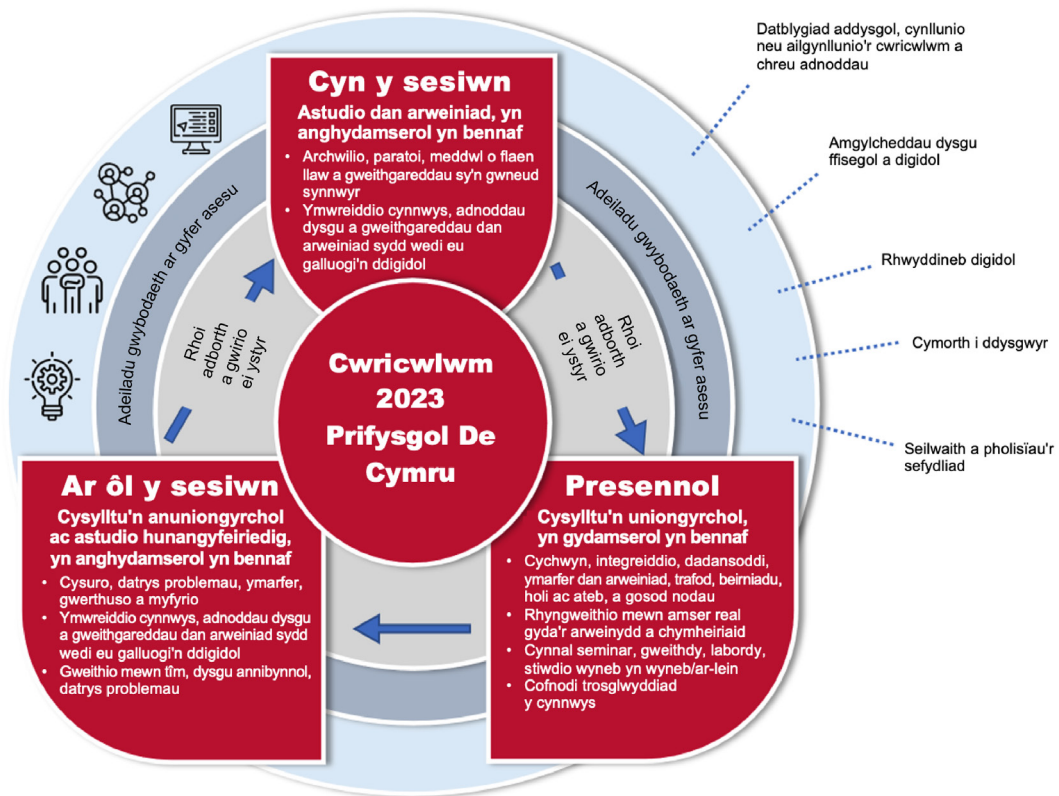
Cyn y sesiwn

Astudio dan arweiniad, yn anghydamserol yn bennaf

- Archwilio, paratoi, meddwl o flaen llaw a gweithgareddau sy'n gwneud synnwyr
- Ymwreiddio cynnwys, adnoddau dysgu a gweithgareddau dan arweiniad sydd wedi eu galluogi'n ddigidol

Datblygiad addysgol, cynllunio neu ailgynllunio'r cwricwlwm a chreu adnoddau

Amgylcheddau dysgu ffisegol a digidol

Rhwyddineb digidol

Cymorth i ddysgwyr

Seilwaith a pholisïau'r sefydliad

Adeiladu gwybodaeth ar gyfer asesu

Adeiladu gwybodaeth ar gyfer asesu

Rhoi adborth a gwirio ei ystyr

Rhoi adborth a gwirio ei ystyr

Cwricwlwm 2023 Prifysgol De Cymru

Ar ôl y sesiwn

Cysylltu'n anuniongyrchol ac astudio hunangyfeiriedig, yn anghydamserol yn bennaf

- Cysuro, datrys problemau, ymarfer, gwerthuso a myfyrio
- Ymwreiddio cynnwys, adnoddau dysgu a gweithgareddau dan arweiniad sydd wedi eu galluogi'n ddigidol
- Gweithio mewn tîm, dysgu annibynnol, datrys problemau

Presennol

Cysylltu'n uniongyrchol, yn gydamserol yn bennaf

- Cychwyn, integreiddio, dadansoddi, ymarfer dan arweiniad, trafod, beirniadu, holi ac ateb, a gosod nodau
- Rhyngweithio mewn amser real gyda'r arweinydd a chymheiriaid
- Cynnal seminar, gweithdy, labordy, stiwdio wyneb yn wyneb/ar-lein
- Cofnodi trosglwyddiad y cynnwys